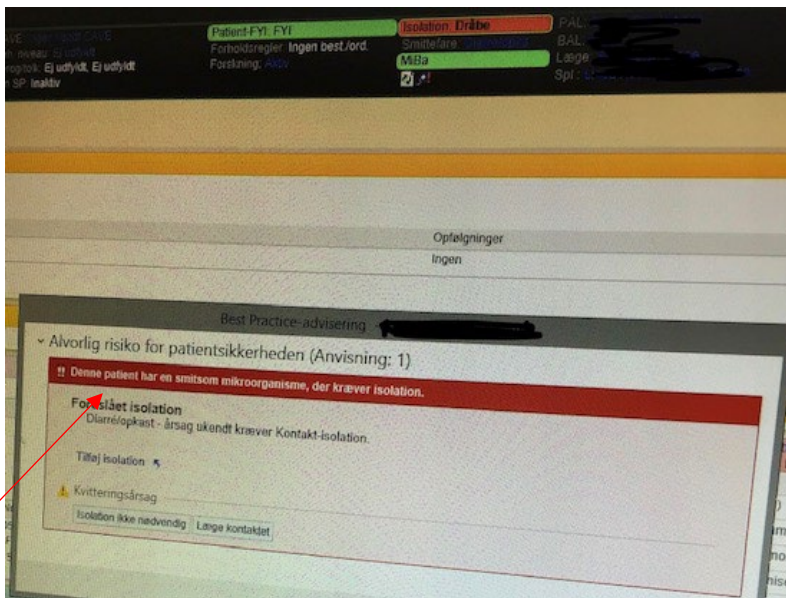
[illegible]
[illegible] niveau: Ej udfyldt
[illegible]/tolk: Ej udfyldt, Ej udfyldt
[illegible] SP: Inaktiv

Patient-FYI: FYI
Forholdsregler: Ingen best./ord.
Forskning: Aktiv

Isolation: Dråbe
Smittefare: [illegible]
MiBa

PAL: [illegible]
BAL: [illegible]
Læge: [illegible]
Spl: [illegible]

Opfølgninger
Ingen

Best Practice-advisering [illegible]

Alvorlig risiko for patientsikkerheden (Anvisning: 1)

‼ Denne patient har en smitsom mikroorganisme, der kræver isolation.

Foreslået isolation
Diarré/opkast - årsag ukendt kræver Kontakt-isolation.

Tilføj isolation

Kvitteringsårsag
Isolation ikke nødvendig
Læge kontaktet